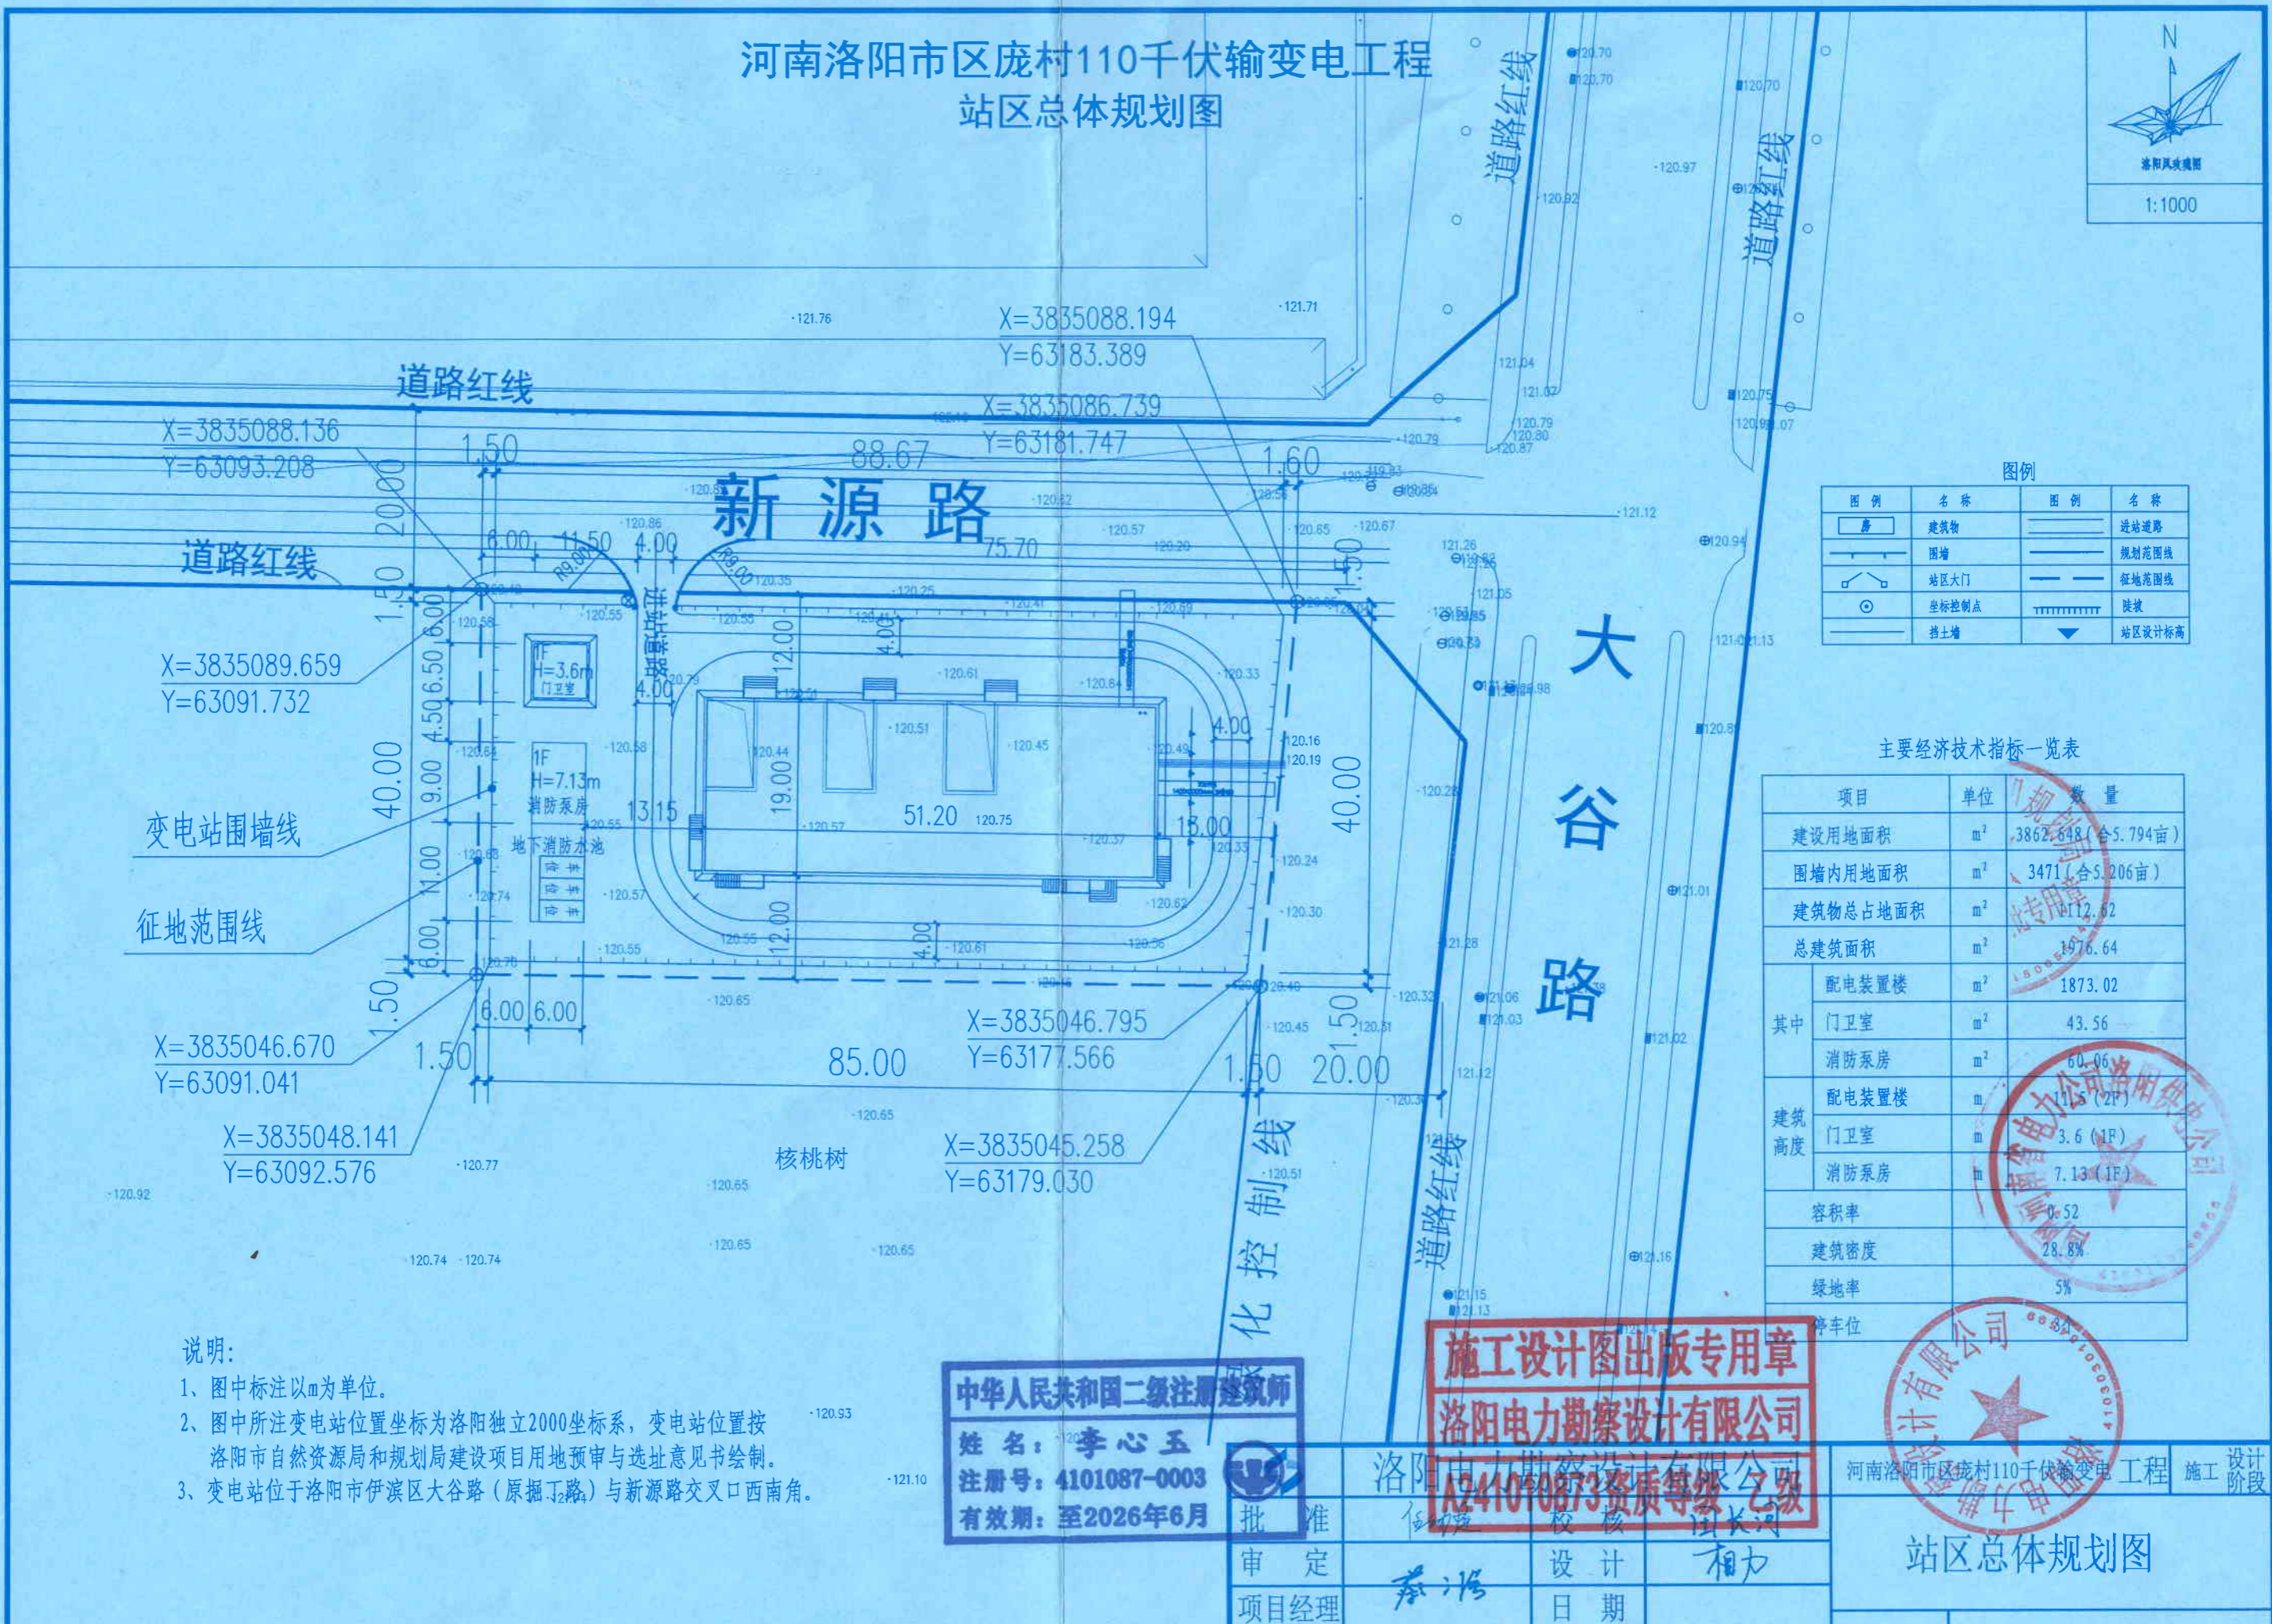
河南洛阳市区庞村110千伏输变电工程
站区总体规划图

N
洛阳风玫瑰图
1:1000

道路红线
道路红线
X=3835088.194
Y=63183.389
道路红线
X=3835088.136
Y=63093.208
X=3835086.739
Y=63181.747
1.50
88.67
1.60
新源路
20.00
6.00
11.50
4.00
75.70
道路红线
R9.00
R9.00
1.50
进站道路
6.00
12.00
4.00
X=3835089.659
Y=63091.732
1F
H=3.6m
门卫室
4.00
6.50
4.50
1F
H=7.13m
消防泵房
19.00
51.20
4.00
40.00
9.00
13.15
16.00
40.00
变电站围墙线
地下消防水池
11.00
征地范围线
12.00
4.00
6.00
1.50
6.00
6.00
X=3835046.670
Y=63091.041
1.50
85.00
X=3835046.795
Y=63177.566
1.50
1.50
20.00
X=3835048.141
Y=63092.576
核桃树
X=3835045.258
Y=63179.030
绿化控制线
道路红线
大谷路

图例
| 图例 | 名称 | 图例 | 名称 |
|---|---|---|---|
| | 建筑物 | | 进站道路 |
| | 围墙 | | 规划范围线 |
| | 站区大门 | | 征地范围线 |
| | 坐标控制点 | | 陡坡 |
| | 挡土墙 | | 站区设计标高 |

主要经济技术指标一览表
| 项目 | | 单位 | 数量 |
|---|---|---|---|
| 建设用地面积 | | $m^2$ | 3862.648（合5.794亩） |
| 围墙内用地面积 | | $m^2$ | 3471（合5.206亩） |
| 建筑物总占地面积 | | $m^2$ | 1112.62 |
| 总建筑面积 | | $m^2$ | 1976.64 |
| 其中 | 配电装置楼 | $m^2$ | 1873.02 |
| | 门卫室 | $m^2$ | 43.56 |
| | 消防泵房 | $m^2$ | 60.06 |
| 建筑高度 | 配电装置楼 | m | 11.5（2F） |
| | 门卫室 | m | 3.6（1F） |
| | 消防泵房 | m | 7.13（1F） |
| 容积率 | | | 0.52 |
| 建筑密度 | | | 28.8% |
| 绿地率 | | | 5% |
| 停车位 | | | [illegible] |

说明：
1、图中标注以m为单位。
2、图中所注变电站位置坐标为洛阳独立2000坐标系，变电站位置按洛阳市自然资源局和规划局建设项目用地预审与选址意见书绘制。
3、变电站位于洛阳市伊滨区大谷路（原掘丁路）与新源路交叉口西南角。

中华人民共和国二级注册建筑师
姓名：李心玉
注册号：4101087-0003
有效期：至2026年6月

施工设计图出版专用章
洛阳电力勘察设计有限公司
A241010873资质等级 乙级

洛阳电力勘察设计有限公司
河南洛阳市区庞村110千伏输变电 工程 施工 设计阶段
批准 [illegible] 校核 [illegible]
审定 设计 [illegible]
项目经理 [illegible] 日期
站区总体规划图